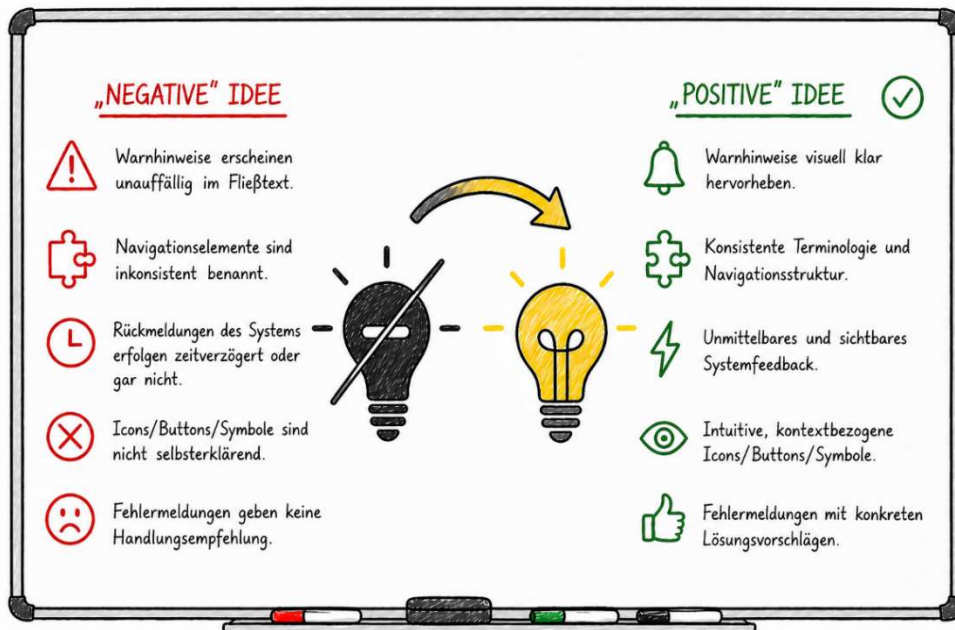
„NEGATIVE" IDEE

Warnhinweise erscheinen unauffällig im Fließtext.

Navigationselemente sind inkonsistent benannt.

Rückmeldungen des Systems erfolgen zeitverzögert oder gar nicht.

Icons/Buttons/Symbole sind nicht selbsterklärend.

Fehlermeldungen geben keine Handlungsempfehlung.

„POSITIVE" IDEE

Warnhinweise visuell klar hervorheben.

Konsistente Terminologie und Navigationsstruktur.

Unmittelbares und sichtbares Systemfeedback.

Intuitive, kontextbezogene Icons/Buttons/Symbole.

Fehlermeldungen mit konkreten Lösungsvorschlägen.